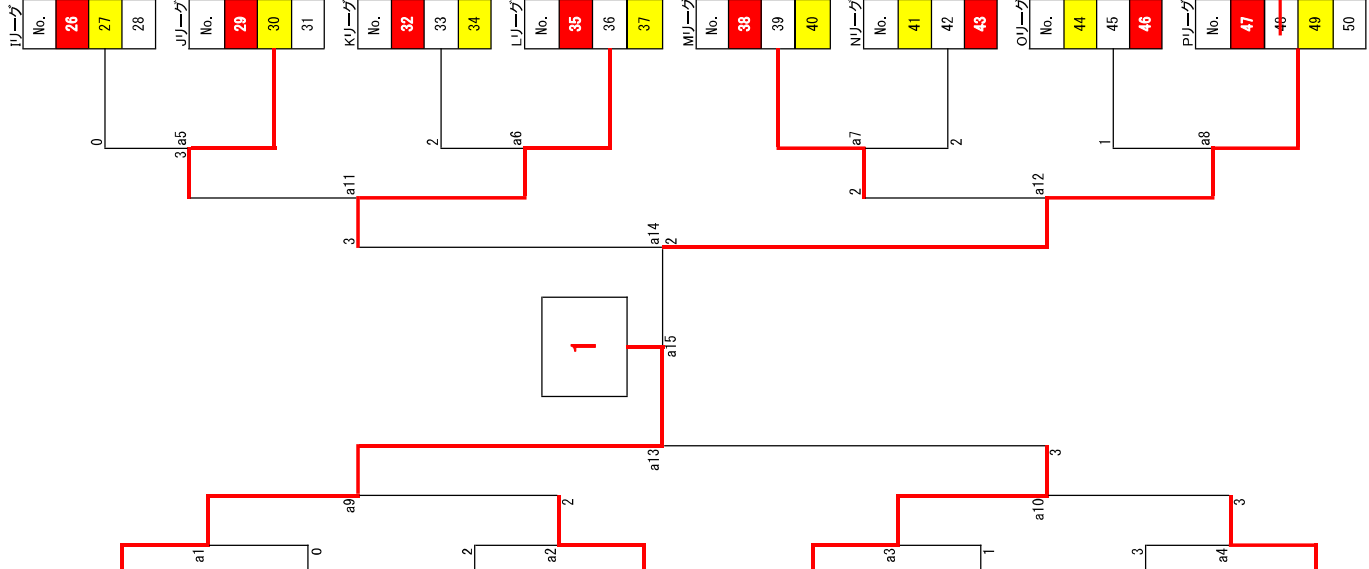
Iリーグ
| No. | 26 | 27 | 28 |
|---|---|---|---|

Jリーグ
| No. | 29 | 30 | 31 |
|---|---|---|---|

Kリーグ
| No. | 32 | 33 | 34 |
|---|---|---|---|

Lリーグ
| No. | 35 | 36 | 37 |
|---|---|---|---|

Mリーグ
| No. | 38 | 39 | 40 |
|---|---|---|---|

Nリーグ
| No. | 41 | 42 | 43 |
|---|---|---|---|

Oリーグ
| No. | 44 | 45 | 46 |
|---|---|---|---|

Pリーグ
| No. | 47 | 48 | 49 | 50 |
|---|---|---|---|---|

0
3
a5
2
a6
a11
3
a7
2
2
1
a8
2
a12
a14
2
3
1
a15
a13
3
a9
2
a10
3
a1
0
2
a2
a3
1
3
a4